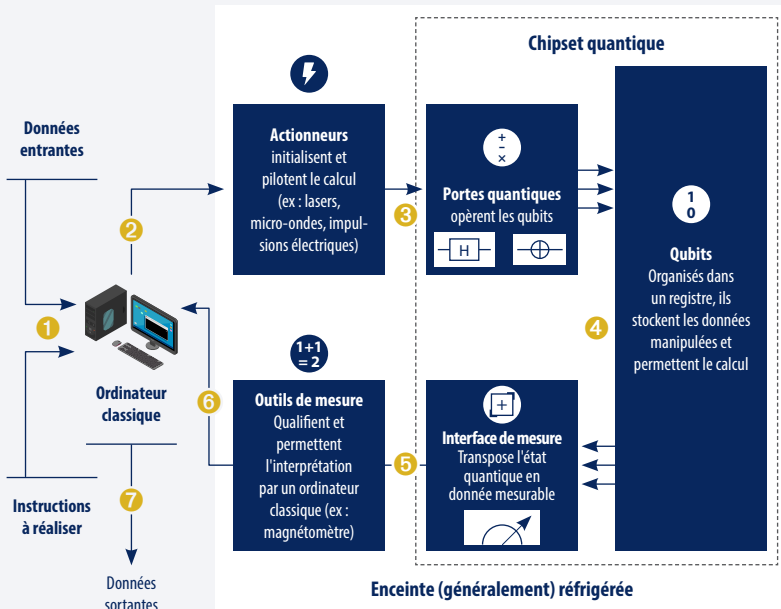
Chipset quantique

Données entrantes

Actionneurs
initialisent et pilotent le calcul (ex : lasers, micro-ondes, impulsions électriques)

+
-
×

Portes quantiques
opèrent les qubits

H

1
0

Qubits
Organisés dans un registre, ils stockent les données manipulées et permettent le calcul

2

3

1

4

Ordinateur classique

1+1
= 2

Outils de mesure
Qualifient et permettent l'interprétation par un ordinateur classique (ex : magnétomètre)

6

+

Interface de mesure
Transpose l'état quantique en donnée mesurable

5

Instructions à réaliser

7

Données sortantes

Enceinte (généralement) réfrigérée